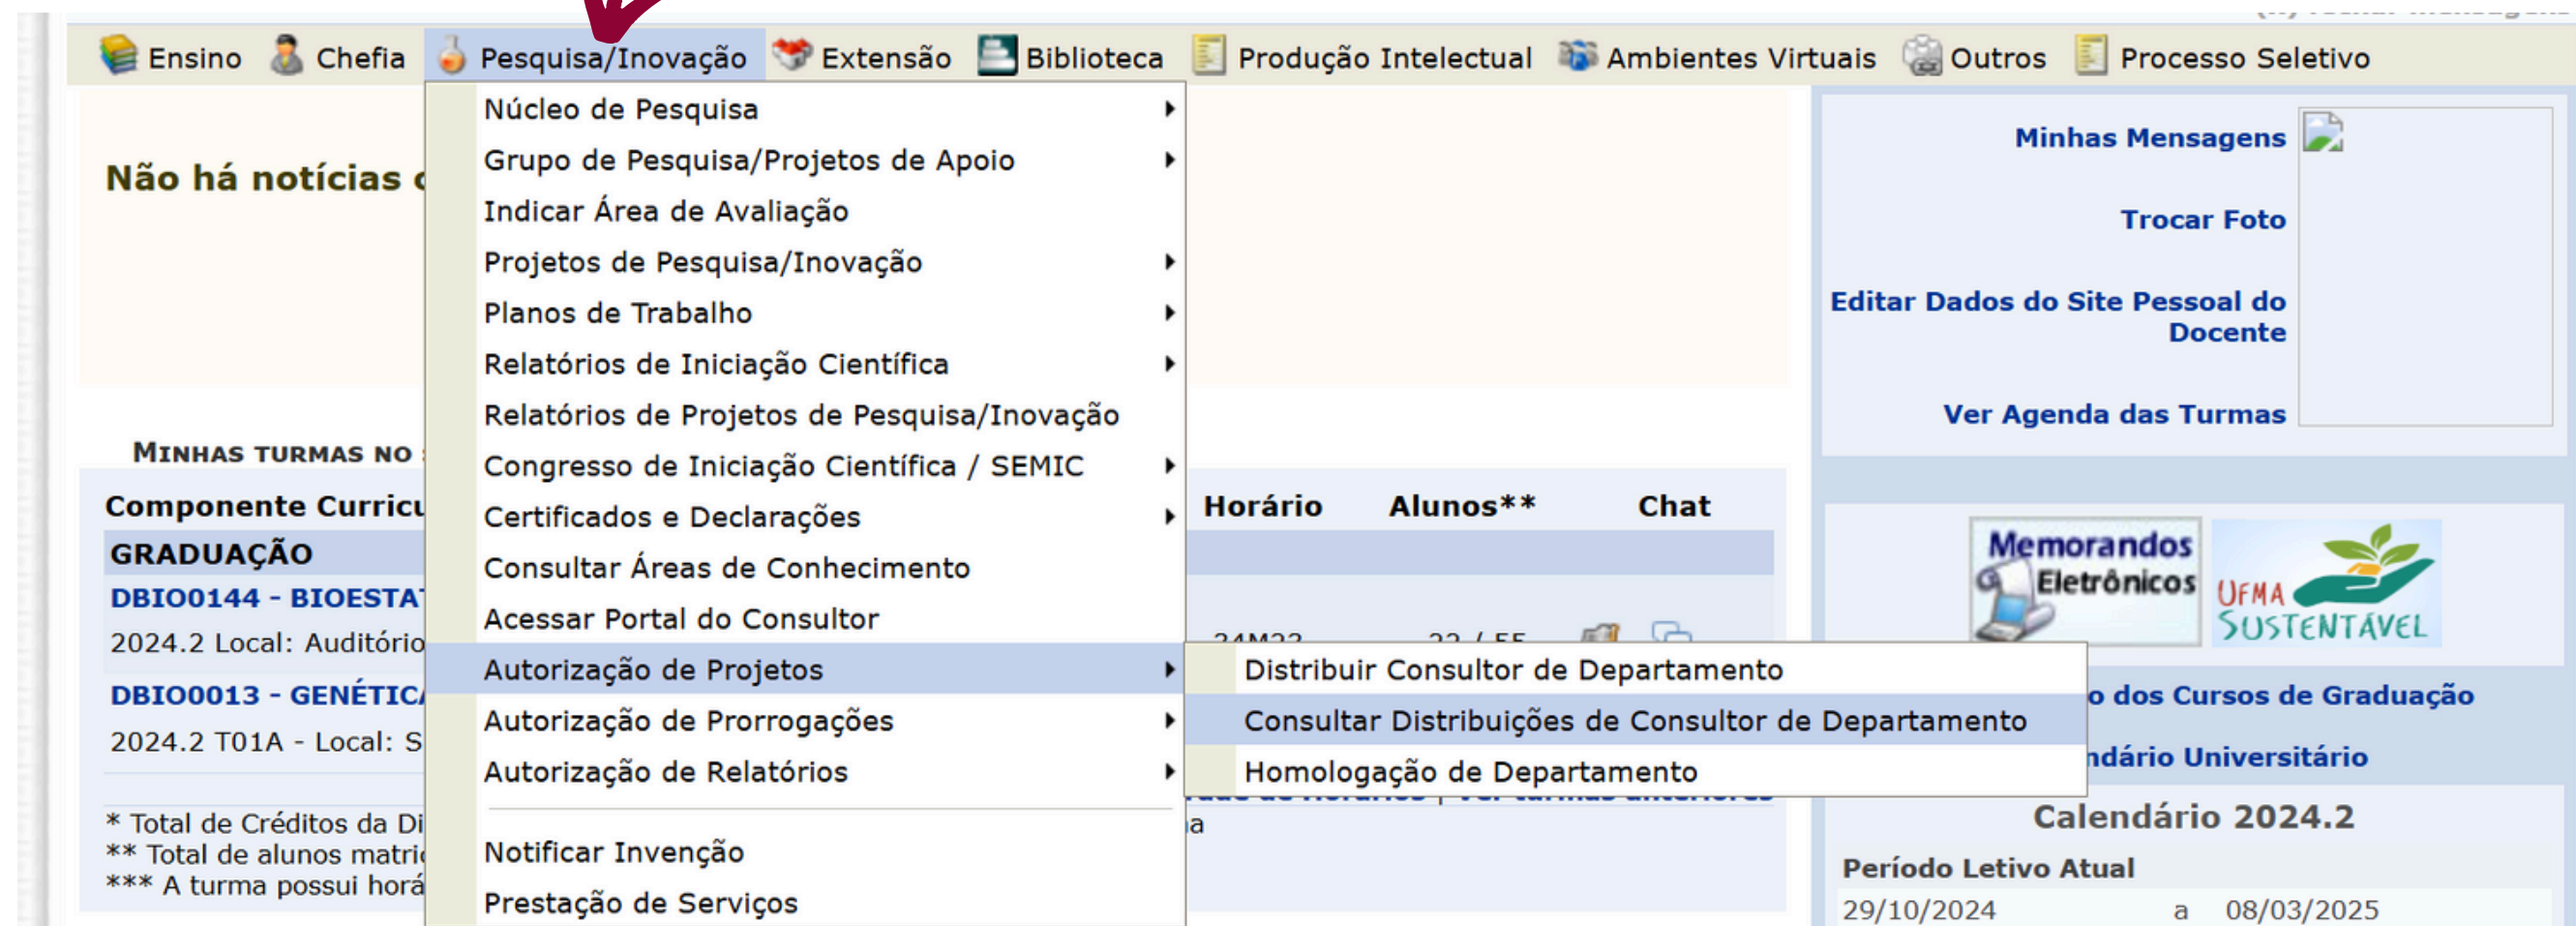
Ensino Chefia Pesquisa/Inovação Extensão Biblioteca Produção Intelectual Ambientes Virtuais Outros Processo Seletivo

Núcleo de Pesquisa
Grupo de Pesquisa/Projetos de Apoio
Indicar Área de Avaliação
Projetos de Pesquisa/Inovação
Planos de Trabalho
Relatórios de Iniciação Científica
Relatórios de Projetos de Pesquisa/Inovação
Congresso de Iniciação Científica / SEMIC
Certificados e Declarações
Consultar Áreas de Conhecimento
Acessar Portal do Consultor
Autorização de Projetos
Autorização de Prorrogações
Autorização de Relatórios
Notificar Invenção
Prestação de Serviços

Distribuir Consultor de Departamento
Consultar Distribuições de Consultor de Departamento
Homologação de Departamento

Não há notícias c

MINHAS TURMAS NO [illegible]

| Componente Curricu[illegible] | Horário | Alunos** | Chat |
|---|---|---|---|
| GRADUAÇÃO | | | |
| DBIO0144 - BIOESTA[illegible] 2024.2 Local: Auditório | 24M23 | 23 / 55 | |
| DBIO0013 - GENÉTIC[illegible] 2024.2 T01A - Local: S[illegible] | | | |

* Total de Créditos da Di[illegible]
** Total de alunos matri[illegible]
*** A turma possui horá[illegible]

Minhas Mensagens
Trocar Foto
Editar Dados do Site Pessoal do Docente
Ver Agenda das Turmas

Memorandos Eletrônicos
UFMA SUSTENTÁVEL

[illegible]o dos Cursos de Graduação
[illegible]ndário Universitário

Calendário 2024.2
Período Letivo Atual
29/10/2024 a 08/03/2025